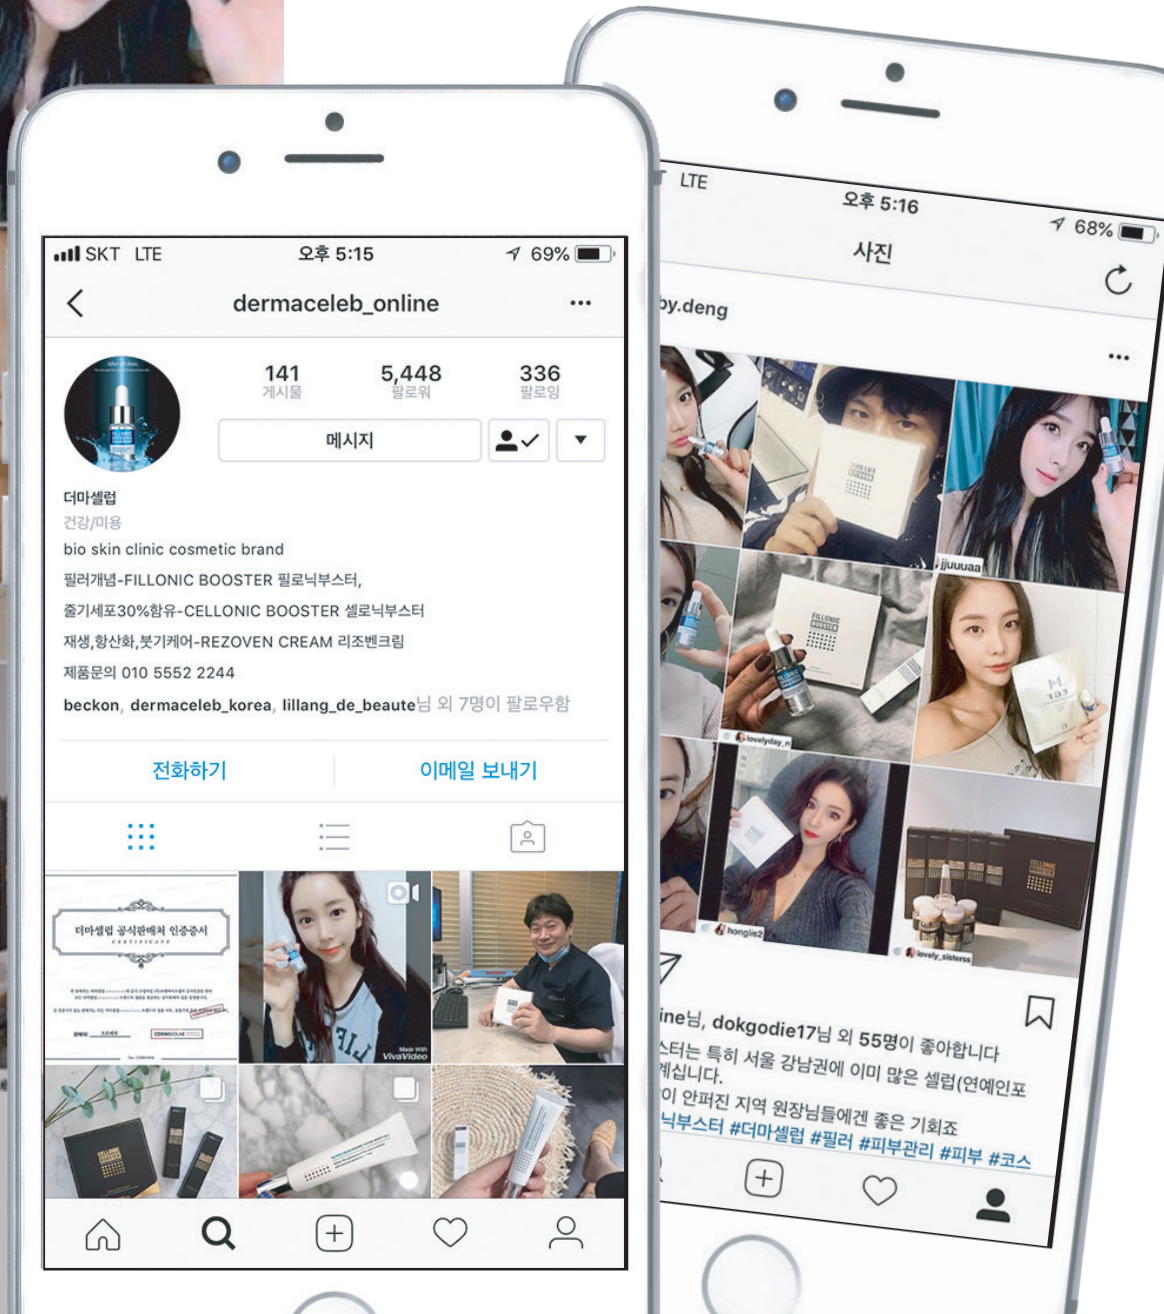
SKT LTE
오후 5:15
69%

dermaceleb_online

141
게시물
5,448
팔로워
336
팔로잉

메시지

더마셀럽
건강/미용
bio skin clinic cosmetic brand
필러개념-FILLONIC BOOSTER 필로닉부스터,
줄기세포30%함유-CELLONIC BOOSTER 셀로닉부스터
재생,항산화,붓기케어-REZOVEN CREAM 리조벤크림
제품문의 010 5552 2244
beckon, dermaceleb_korea, lillang_de_beaute님 외 7명이 팔로우함

전화하기
이메일 보내기

더마셀럽 공식판매처 인증증서
CERTIFICATE

Made With VivaVideo

LTE
오후 5:16
68%
사진

by.deng

jjuuuaa
lovelyday_n
honglis2
lovely_sisterss

ine님, dokgodie17님 외 55명이 좋아합니다
스터는 특히 서울 강남권에 이미 많은 셀럽(연예인포
계십니다.
이 안퍼진 지역 원장님들에겐 좋은 기회죠
닉부스터 #더마셀럽 #필러 #피부관리 #피부 #코스